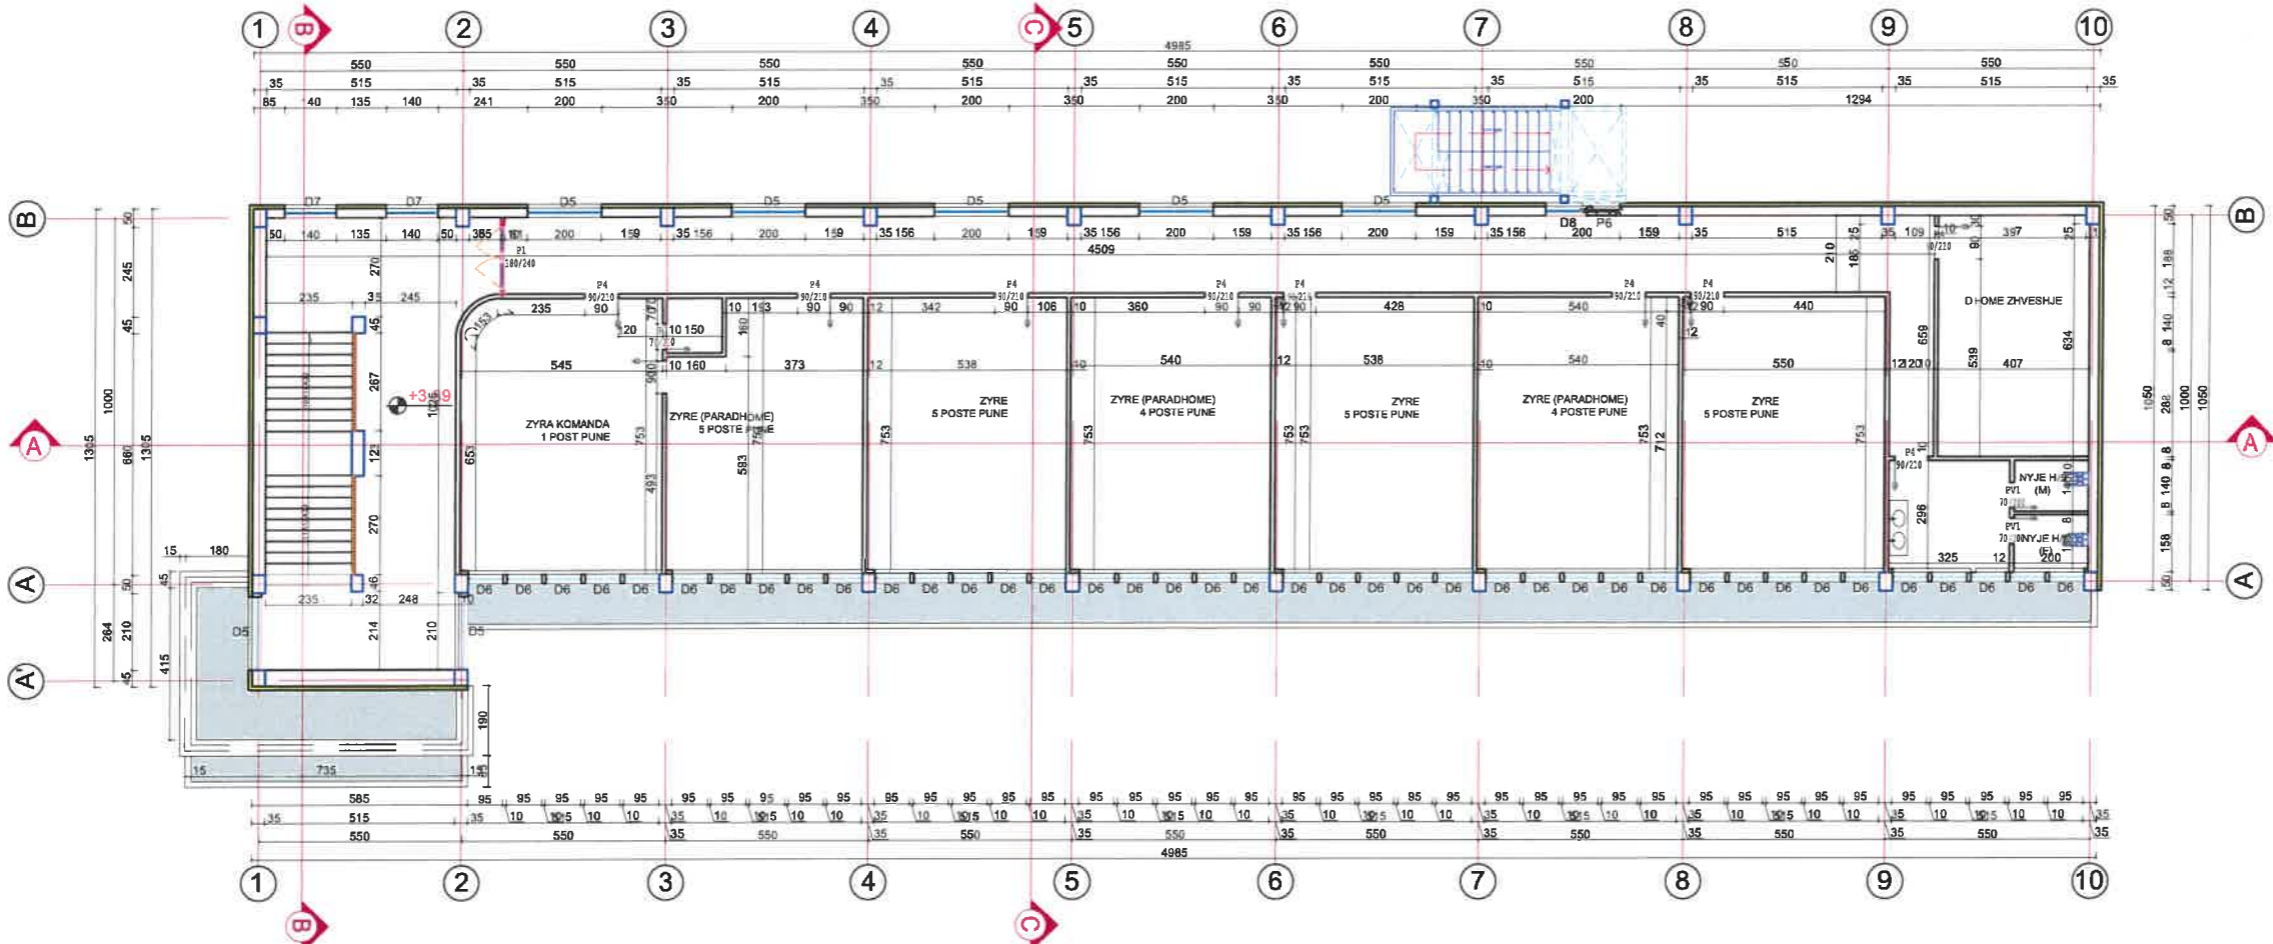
1 B 2 3 4 C 5 6 7 8 9 10

4985

550 550 550 550 550 550 550 550 550

35 515 35 515 35 515 35 515 35 515 35 515 35 515 35 515 35 515 35

85 40 135 140 241 200 350 200 350 200 350 200 350 200 350 200 1294

D7 D7 D5 D5 D5 D5 D5 D8 P6

B

50 140 135 140 50 385 200 159 35 156 200 159 35 156 200 159 35 156 200 159 35 156 200 159 35 156 200 159 35 515 35 109 397 25

4509

P1 180/240

P4 90/210

235 90 545 20 10 150 10 160 10 193 90 90 373 12 342 538 90 106 10 360 540 90 12 90 428 538 10 540 540 12 90 440 550

ZYRA KOMANDA 1 POST PUNE

ZYRE (PARADHOME) 5 POSTE PUNE

ZYRE 5 POSTE PUNE

ZYRE (PARADHOME) 4 POSTE PUNE

ZYRE 5 POSTE PUNE

ZYRE (PARADHOME) 4 POSTE PUNE

ZYRE 5 POSTE PUNE

D HOME ZHVESHJE

NYJE H. (M)

NYJE H. (F)

PV1

+3.59

235 35 245 270 45 267 123 270 46 235 32 248

753 653 493 583 753 753 753 753 753 753 712 753 659 539 407 634 296

325 12 200

15 180

A

D6 D6 D6 D6 D6 D6 D6 D6 D6 D6 D6 D6 D6 D6 D6 D6 D6 D6 D6 D6 D6 D6 D6 D6 D6 D6 D6 D6 D6 D6 D6 D6 D6 D6 D6 D6 D6 D6 D6 D6 D6 D6 D6 D6 D6 D6

D5 D5

214 210

A'

1000 1305 660 1305 50 245 45 50 264 210 45 415

190

15 735 15

585 95 95 95 95 95 95 95 95 95 95 95 95 95 95 95 95 95 95 95 95 95 95 95 95 95 95 95 95 95 95 95 95 95 95 95 95 95 95 95 95 95 95 95 95

35 515 35 10 10 15 10 10

550 550 550 550 550 550 550 550 550

4985

1 B 2 3 4 C 5 6 7 8 9 10

1050 288 1000 1050 188 12 140 8 8 140 8 158 50